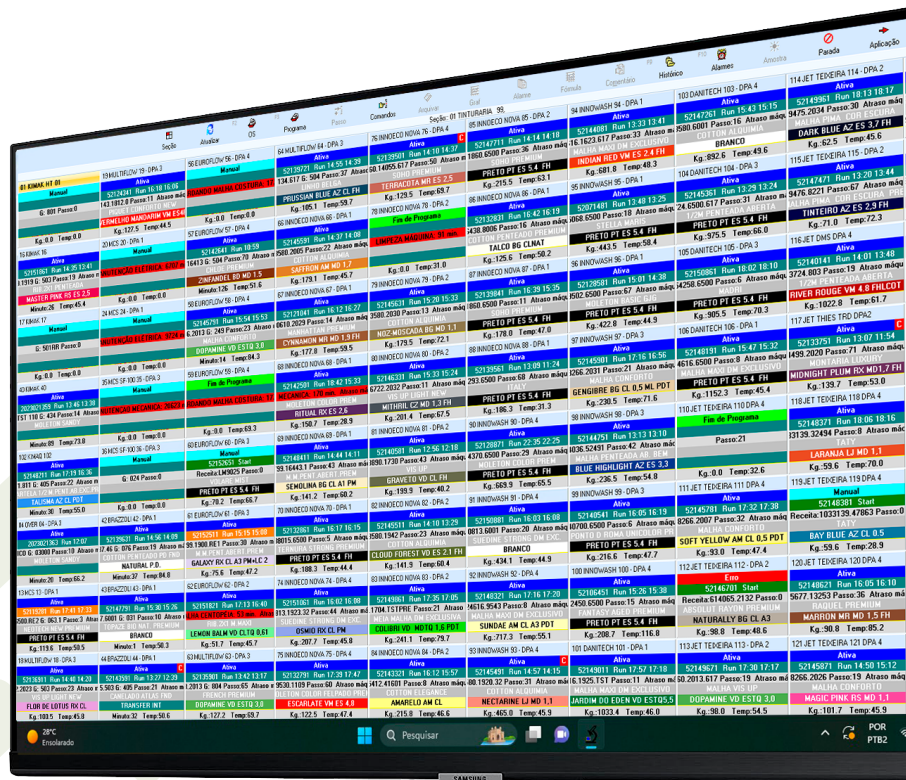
Seção Atualizar OS Programa Comandos Gráfico Alarmes Fórmula Cogerenciador Histórico Alarmes Amostra Parada Aplicação

Seção: 01 TINTURARIA

01 KIMAK HT 01
Manual
G: 801 Passo:0
Kg.:0,0 Temp:0,0

19 MULTIFLOW 19 - DPA 3
Ativa
VERMELHO MANDARIM VM ES
Kg.:127,5 Temp:44,5

56 EUROFLOW 56 - DPA 4
Manual
Kg.:0,0 Temp:0,0

64 MULTIFLOW 64 - DPA 3
Ativa
PRUSSIAN BLUE AZ CL FH
Kg.:105,1 Temp:59,7

16 INNOECO NOVA 86 - DPA 2
Ativa
TERRACOTA MR ES 2,5
Kg.:125,5 Temp:69,7

93 INNOECO NOVA 93 - DPA 2
Ativa
SOHO PREMIUM
PRETO PT ES 5.4 FH
Kg.:666,0 Temp:63,1

94 INNOWASH 94 - DPA 1
Ativa
INDIAN RED VM E 2,4 FH
Kg.:681,0 Temp:49,6

103 DANITECH 103 - DPA 4
Ativa
COTTON ALQUIMIA
BRANCO
Kg.:892,6 Temp:49,6

114 JET TEIXEIRA 114 - DPA 2
Ativa
MALHA PIMA CUR EXCLUSIVO
DARK BLUE AZ ES 3,7 FH
Kg.:62,5 Temp:45,6

Fim de Programa
LIMPEZA MAQUINA
TALCO BG CLNAT
Kg.:125,6 Temp:50,2

PRETO PT ES 5.4 FH
Kg.:443,5 Temp:58,4

PRETO PT ES 5.4 FH
Kg.:975,5 Temp:66,0

TINTEIRO AZ ES 5.4 FH
Kg.:7,0 Temp:72,3

SAFFRON AM MD 1,7
COTTON ALQUIMIA
Kg.:0,0 Temp:0,0

RIVER ROUGE VM 4,8 FHLCOT
Kg.:1022,8 Temp:61,7

NOZ-MOSCADA BG MD 1,1
Kg.:179,5 Temp:72,1

MOLETON BASIC GJG
PRETO PT ES 5.4 FH
Kg.:422,8 Temp:44,9

PRETO PT ES 5.4 FH
Kg.:905,5 Temp:70,3

CYNNAMON MR MD 1,9 FH
Kg.:177,8 Temp:59,5

MASTER PINK RS ES 2,5
Minuto:26 Temp:45,4

DOPAMINE VD ESTQ 3,0
Minuto:14 Temp:94,3

MIDNIGHT PLUM RX MD 1,7 FH
Kg.:139,7 Temp:53,0

RITUAL RX ES 2,6
Kg.:158,7 Temp:28,9

GENGIBRE BG CL 0,5 ML PDT
Kg.:230,5 Temp:71,6

Kg.:1152,3 Temp:45,4

MARFIM CZ MD 1,3 FH
Kg.:201,4 Temp:67,5

PRETO PT ES 5.4 FH
Kg.:186,3 Temp:31,3

Fim de Programa
Passo:21

LARANJA LJ MD 1,1
Kg.:59,6 Temp:70,0

BLUE HIGHLIGHT AZ ES 3,3
Kg.:236,5 Temp:54,8

Kg.:0,0 Temp:0,0

GRAVETO VD CL FH
Kg.:199,9 Temp:40,2

PRETO PT ES 5.4 FH
Kg.:669,9 Temp:65,5

PRETO PT ES 5.4 FH
Kg.:1034,4 Temp:46,1

Manual
Start
TALISMA AZ CL PDT

SEMOLINA BG CL A1 PM
Kg.:141,2 Temp:60,2

SOFT YELLOW AM CL 0,5 PDT
Kg.:93,0 Temp:47,4

BAY BLUE AZ CL 0,5
Kg.:59,6 Temp:28,9

CLOUD FOREST VD ES 2,1 FH
Kg.:141,9 Temp:60,4

BRANCO
Kg.:434,1 Temp:44,9

Kg.:216,6 Temp:47,7

Erro

NATURAL P.D.
Minuto:37 Temp:84,0

GALAXY RX CL A3 PM+LC 2
Kg.:75,6 Temp:47,2

LEMON BALM VD CL/Q 0,61
Kg.:51,7 Temp:45,7

OSMIO RX CL FH
Kg.:207,7 Temp:45,8

COLORI VD MOTO 1,8 PDT
Kg.:241,1 Temp:79,7

SUNDAE AM CL A3 PDT
Kg.:286,3 Temp:48,8

PRETO PT ES 5.4 FH
Kg.:208,7 Temp:116,8

NATURALLY BG CL A3
Kg.:98,8 Temp:48,6

MARRON MR MD 1,5 FH
Kg.:90,8 Temp:85,2

FLOR DE LOTUS RX CL
Kg.:103,5 Temp:45,9

TRANSFER INT
Minuto:32 Temp:56,0

DOPAMINE VD ESTQ 3,0
Kg.:127,2 Temp:59,7

ESCARLATE VM ES 4,8
Kg.:127,9 Temp:45,7

AMARELO AM CL
Kg.:215,8 Temp:46,6

NECTARINE LJ MD 1,1
Kg.:165,0 Temp:45,9

JARDIM DO EDEN VD ESTQ5,5
Kg.:1033,4 Temp:46,0

MALHA VIS UP
PRETO PT ES 5.4 FH
Kg.:98,0 Temp:54,3

MAGIC PINK RS MD 1,1
Kg.:101,7 Temp:45,9

28°C Ensolarado
Pesquisar
POR PTB2